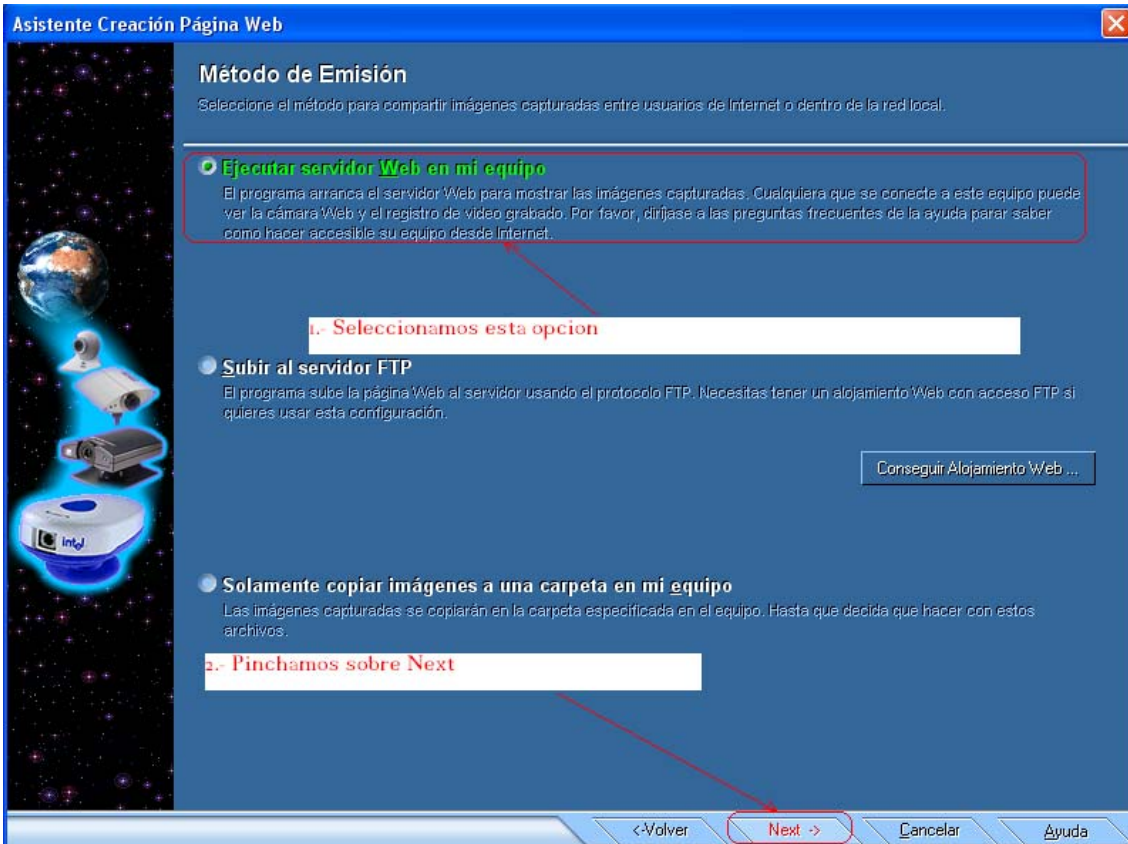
Asistente Creación Página Web

Método de Emisión

Seleccione el método para compartir imágenes capturadas entre usuarios de Internet o dentro de la red local.

Ejecutar servidor Web en mi equipo

El programa arranca el servidor Web para mostrar las imágenes capturadas. Cualquiera que se conecte a este equipo puede ver la cámara Web y el registro de video grabado. Por favor, diríjase a las preguntas frecuentes de la ayuda parar saber como hacer accesible su equipo desde Internet.

1.- Seleccionamos esta opcion

Subir al servidor FTP

El programa sube la página Web al servidor usando el protocolo FTP. Necesitas tener un alojamiento Web con acceso FTP si quieres usar esta configuración.

Conseguir Alojamiento Web ...

Solamente copiar imágenes a una carpeta en mi equipo

Las imágenes capturadas se copiarán en la carpeta especificada en el equipo. Hasta que decida que hacer con estos archivos.

2.- Pinchamos sobre Next

intel

<-Volver

Next ->

Cancelar

Ayuda